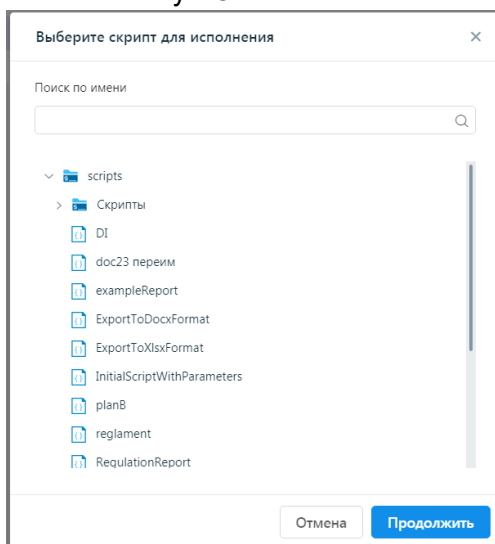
Выберите скрипт для исполнения

×

Поиск по имени

scripts

Скрипты

DI

doc23 переим

exampleReport

ExportToDocxFormat

ExportToXlsxFormat

InitialScriptWithParameters

planB

reglament

RegulationReport

Отмена

Продолжить